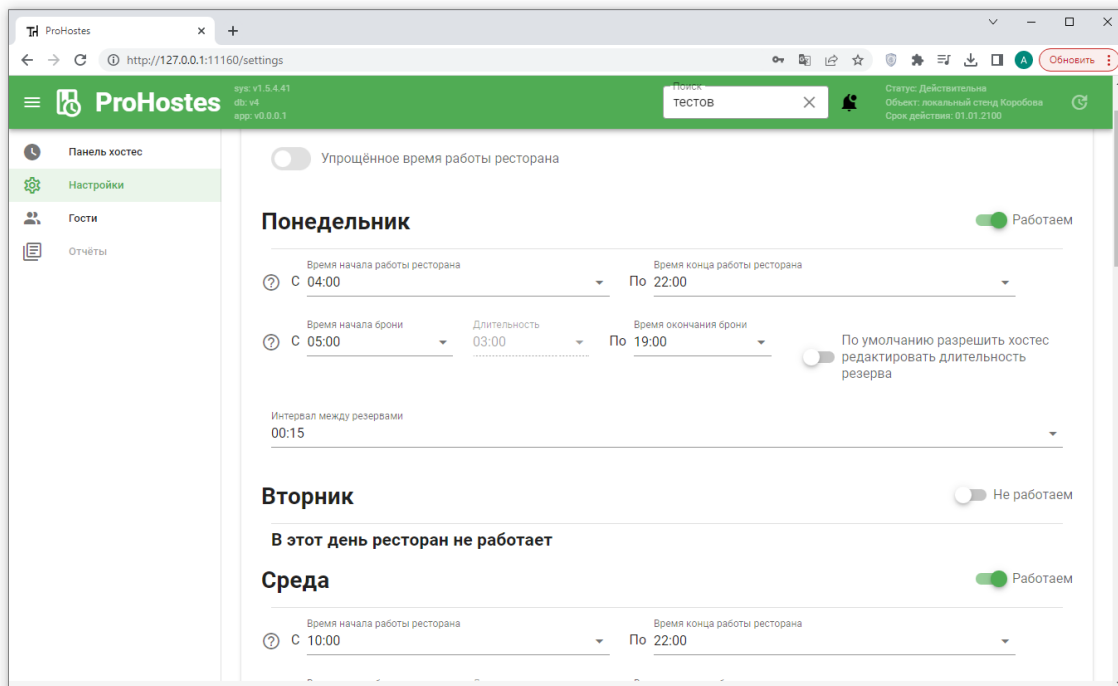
ProHostes
http://127.0.0.1:11160/settings
Обновить
ProHostes
sys: v1.5.4.41
db: v4
app: v0.0.0.1
Поиск
тестов
Статус: Действительна
Объект: локальный стенд Коробова
Срок действия: 01.01.2100

Панель хостес
Настройки
Гости
Отчёты

Упрощённое время работы ресторана

Понедельник
Работаем
Время начала работы ресторана
С 04:00
По
Время конца работы ресторана
22:00
Время начала брони
С 05:00
Длительность
03:00
По
Время окончания брони
19:00
По умолчанию разрешить хостес редактировать длительность резерва
Интервал между резервами
00:15

Вторник
Не работаем
В этот день ресторан не работает

Среда
Работаем
Время начала работы ресторана
С 10:00
По
Время конца работы ресторана
22:00